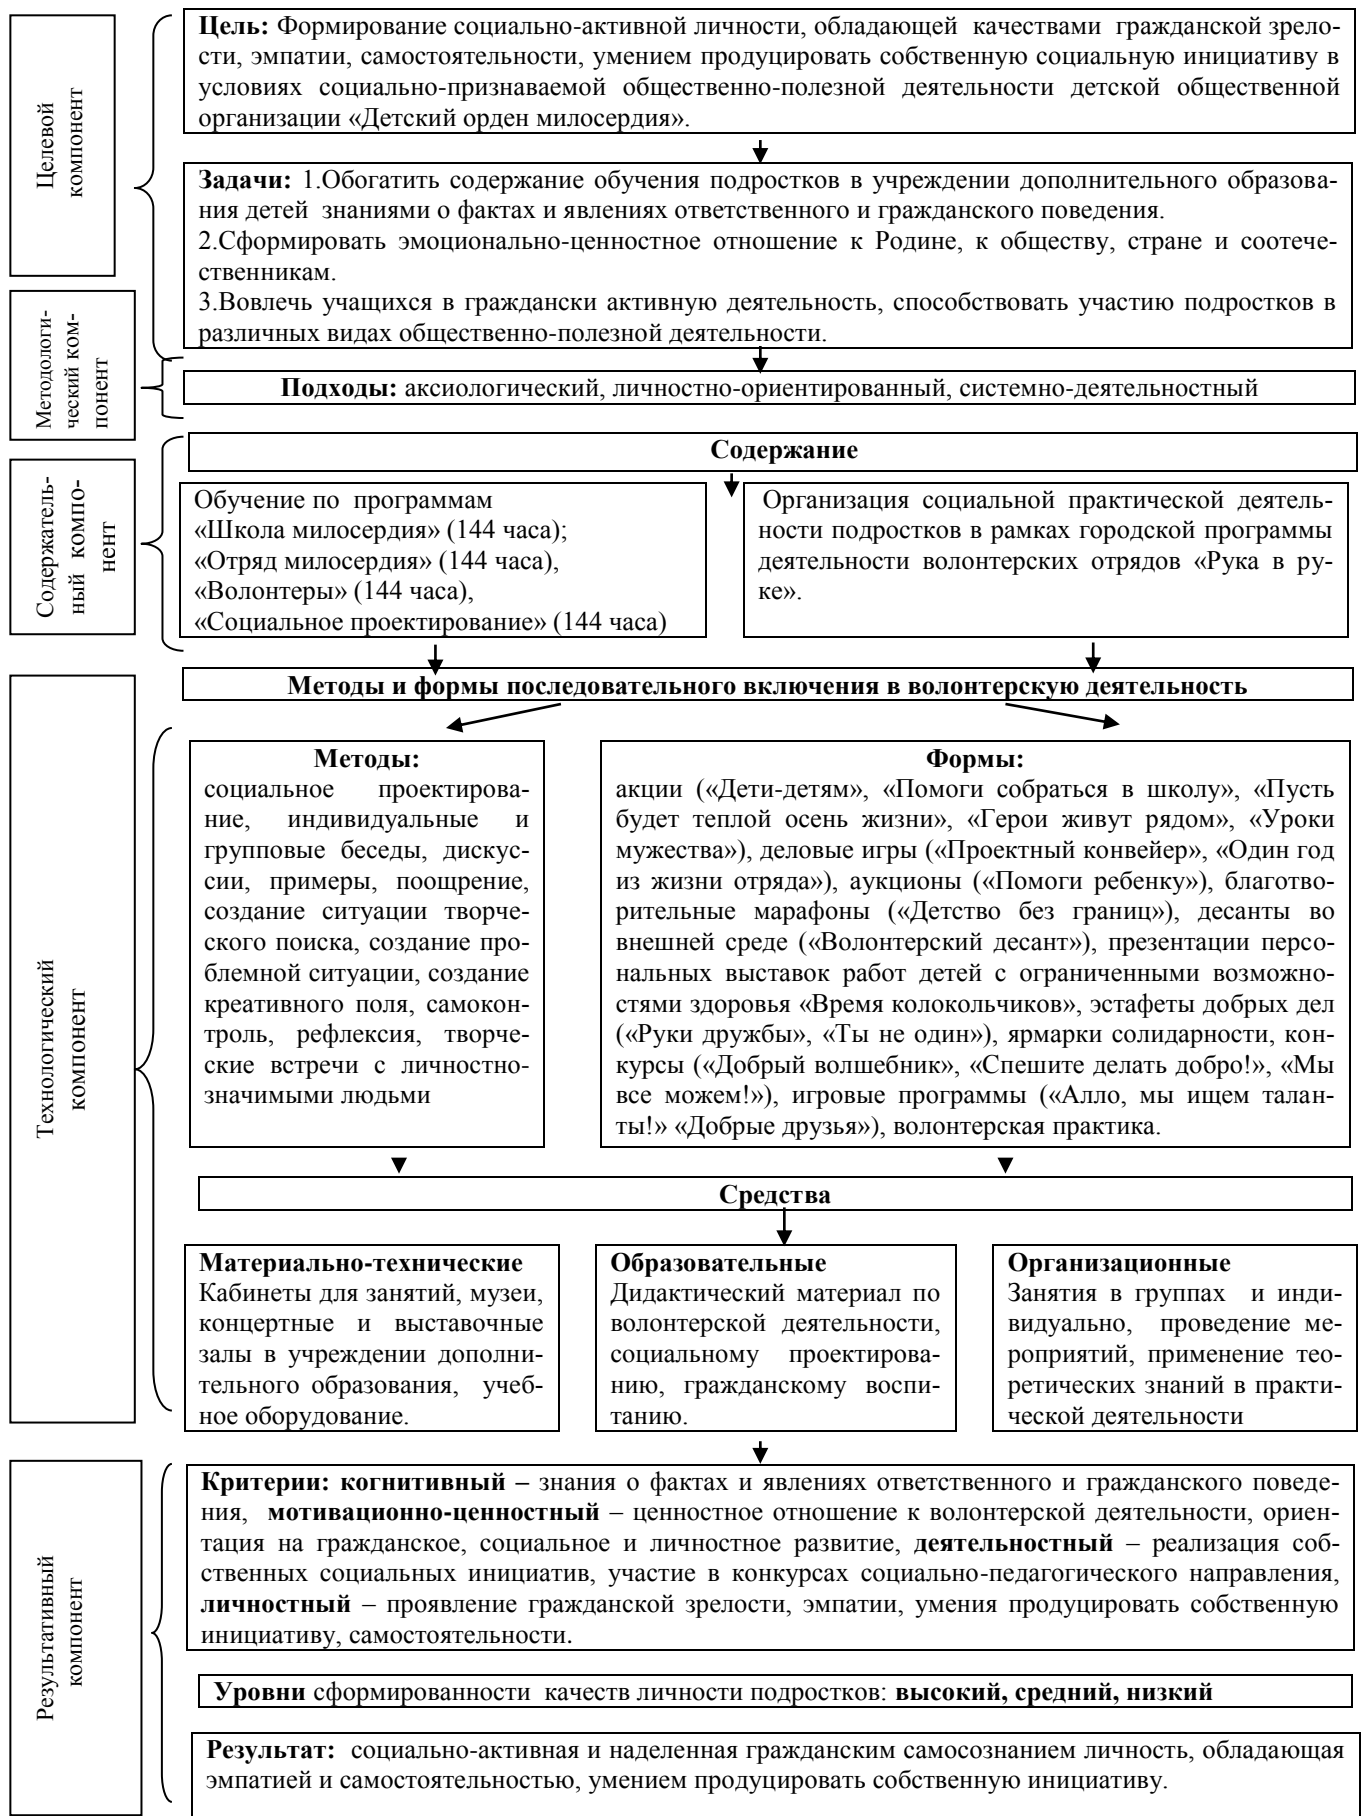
Целевой компонент

Цель: Формирование социально-активной личности, обладающей качествами гражданской зрелости, эмпатии, самостоятельности, умением продуцировать собственную социальную инициативу в условиях социально-признаваемой общественно-полезной деятельности детской общественной организации «Детский орден милосердия».

Задачи: 1.Обогатить содержание обучения подростков в учреждении дополнительного образования детей знаниями о фактах и явлениях ответственного и гражданского поведения.
2.Сформировать эмоционально-ценностное отношение к Родине, к обществу, стране и соотечественникам.
3.Вовлечь учащихся в граждански активную деятельность, способствовать участию подростков в различных видах общественно-полезной деятельности.

Методологический компонент

Подходы: аксиологический, личностно-ориентированный, системно-деятельностный

Содержательный компонент

Содержание

Обучение по программам «Школа милосердия» (144 часа); «Отряд милосердия» (144 часа), «Волонтеры» (144 часа), «Социальное проектирование» (144 часа)

Организация социальной практической деятельности подростков в рамках городской программы деятельности волонтерских отрядов «Рука в руке».

Технологический компонент

Методы и формы последовательного включения в волонтерскую деятельность

Методы:
социальное проектирование, индивидуальные и групповые беседы, дискуссии, примеры, поощрение, создание ситуации творческого поиска, создание проблемной ситуации, создание креативного поля, самоконтроль, рефлексия, творческие встречи с личностно-значимыми людьми

Формы:
акции («Дети-детям», «Помоги собраться в школу», «Пусть будет теплой осень жизни», «Герои живут рядом», «Уроки мужества»), деловые игры («Проектный конвейер», «Один год из жизни отряда»), аукционы («Помоги ребенку»), благотворительные марафоны («Детство без границ»), десанты во внешней среде («Волонтерский десант»), презентации персональных выставок работ детей с ограниченными возможностями здоровья «Время колокольчиков», эстафеты добрых дел («Руки дружбы», «Ты не один»), ярмарки солидарности, конкурсы («Добрый волшебник», «Спешите делать добро!», «Мы все можем!»), игровые программы («Алло, мы ищем таланты!» «Добрые друзья»), волонтерская практика.

Средства

Материально-технические
Кабинеты для занятий, музеи, концертные и выставочные залы в учреждении дополнительного образования, учебное оборудование.

Образовательные
Дидактический материал по волонтерской деятельности, социальному проектированию, гражданскому воспитанию.

Организационные
Занятия в группах и индивидуально, проведение мероприятий, применение теоретических знаний в практической деятельности

Результативный компонент

Критерии: когнитивный – знания о фактах и явлениях ответственного и гражданского поведения, мотивационно-ценностный – ценностное отношение к волонтерской деятельности, ориентация на гражданское, социальное и личностное развитие, деятельностный – реализация собственных социальных инициатив, участие в конкурсах социально-педагогического направления, личностный – проявление гражданской зрелости, эмпатии, умения продуцировать собственную инициативу, самостоятельности.

Уровни сформированности качеств личности подростков: высокий, средний, низкий

Результат: социально-активная и наделенная гражданским самосознанием личность, обладающая эмпатией и самостоятельностью, умением продуцировать собственную инициативу.